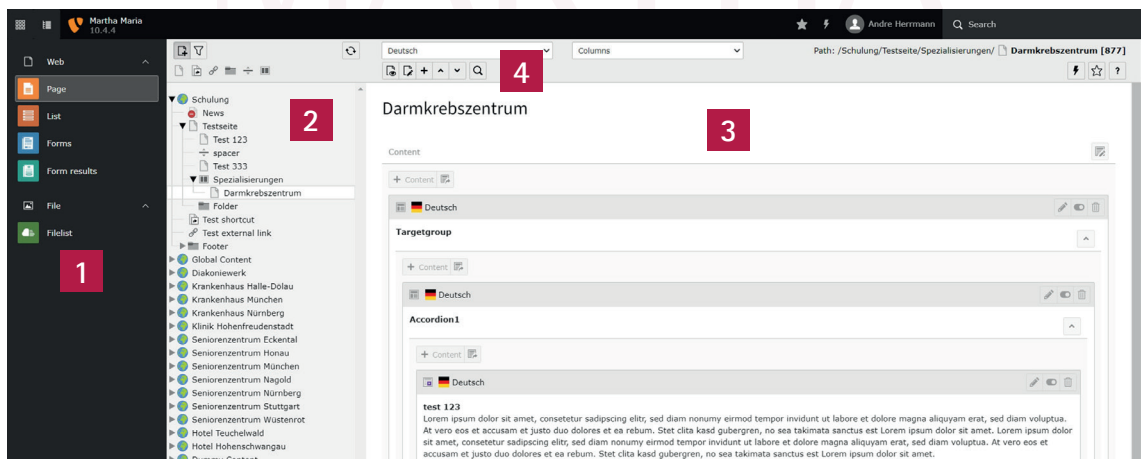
Martha Maria
10.4.4

Andre Herrmann
Search

Web
Page
List
Forms
Form results
File
Filelist

1

Schulung
News
Testseite
Test 123
spacer
Test 333
Spezialisierungen
Darmkrebszentrum
Folder
Test shortcut
Test external link
Footer
Global Content
Diakoniewerk
Krankenhaus Halle-Dolau
Krankenhaus München
Krankenhaus Nürnberg
Klinik Hohenfreudenstadt
Seniorenzentrum Eckental
Seniorenzentrum Honau
Seniorenzentrum München
Seniorenzentrum Nagold
Seniorenzentrum Nürnberg
Seniorenzentrum Stuttgart
Seniorenzentrum Wüstenrot
Hotel Teuchelwald
Hotel Hohenschwangau

2

Deutsch
Columns

4

Path: /Schulung/Testseite/Spezialisierungen/ Darmkrebszentrum [877]

Darmkrebszentrum

3

Content

+ Content

Deutsch

Targetgroup

+ Content

Deutsch

Accordion1

+ Content

Deutsch

test 123
Lorem ipsum dolor sit amet, consetetur sadipscing elitr, sed diam nonumy eirmod tempor invidunt ut labore et dolore magna aliquyam erat, sed diam voluptua. At vero eos et accusam et justo duo dolores et ea rebum. Stet clita kasd gubergren, no sea takimata sanctus est Lorem ipsum dolor sit amet. Lorem ipsum dolor sit amet, consetetur sadipscing elitr, sed diam nonumy eirmod tempor invidunt ut labore et dolore magna aliquyam erat, sed diam voluptua. At vero eos et accusam et justo duo dolores et ea rebum. Stet clita kasd gubergren, no sea takimata sanctus est Lorem ipsum dolor sit amet.